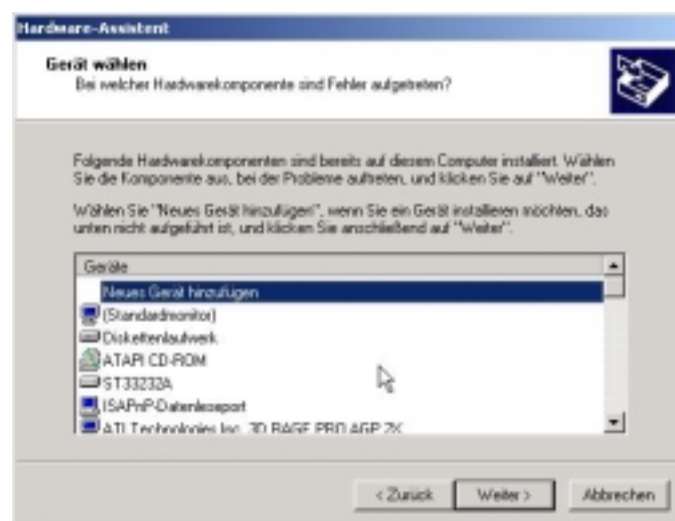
Hardware-Assistent

Gerät wählen
Bei welcher Hardwarekomponente sind Fehler aufgetreten?

Folgende Hardwarekomponenten sind bereits auf diesem Computer installiert. Wählen Sie die Komponente aus, bei der Probleme auftreten, und klicken Sie auf "Weiter".

Wählen Sie "Neues Gerät hinzufügen", wenn Sie ein Gerät installieren möchten, das unten nicht aufgeführt ist, und klicken Sie anschließend auf "Weiter".

Geräte
Neues Gerät hinzufügen
(Standardmonitor)
Diskettenlaufwerk
ATAPI CD-ROM
ST33232A
ISAPnP-Datenleseport
ATI Technologies Inc. 3D RAGE PRO AGP 2X

< Zurück
Weiter >
Abbrechen